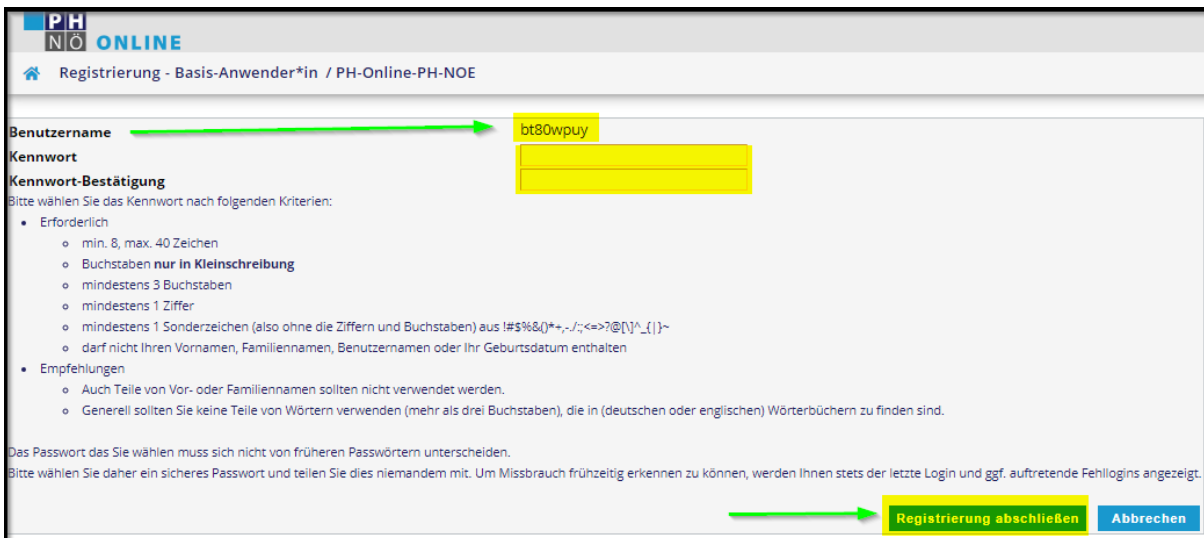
PH NÖ ONLINE

Registrierung - Basis-Anwender*in / PH-Online-PH-NOE

Benutzername bt80wpuy
Kennwort
Kennwort-Bestätigung

Bitte wählen Sie das Kennwort nach folgenden Kriterien:

- Erforderlich
  - min. 8, max. 40 Zeichen
  - Buchstaben **nur in Kleinschreibung**
  - mindestens 3 Buchstaben
  - mindestens 1 Ziffer
  - mindestens 1 Sonderzeichen (also ohne die Ziffern und Buchstaben) aus !#$%&()*+,-./:;<=>?@[\]^_{|}~
  - darf nicht Ihren Vornamen, Familiennamen, Benutzernamen oder Ihr Geburtsdatum enthalten
- Empfehlungen
  - Auch Teile von Vor- oder Familiennamen sollten nicht verwendet werden.
  - Generell sollten Sie keine Teile von Wörtern verwenden (mehr als drei Buchstaben), die in (deutschen oder englischen) Wörterbüchern zu finden sind.

Das Passwort das Sie wählen muss sich nicht von früheren Passwörtern unterscheiden.
Bitte wählen Sie daher ein sicheres Passwort und teilen Sie dies niemandem mit. Um Missbrauch frühzeitig erkennen zu können, werden Ihnen stets der letzte Login und ggf. auftretende Fehllogins angezeigt.

Registrierung abschließen Abbrechen